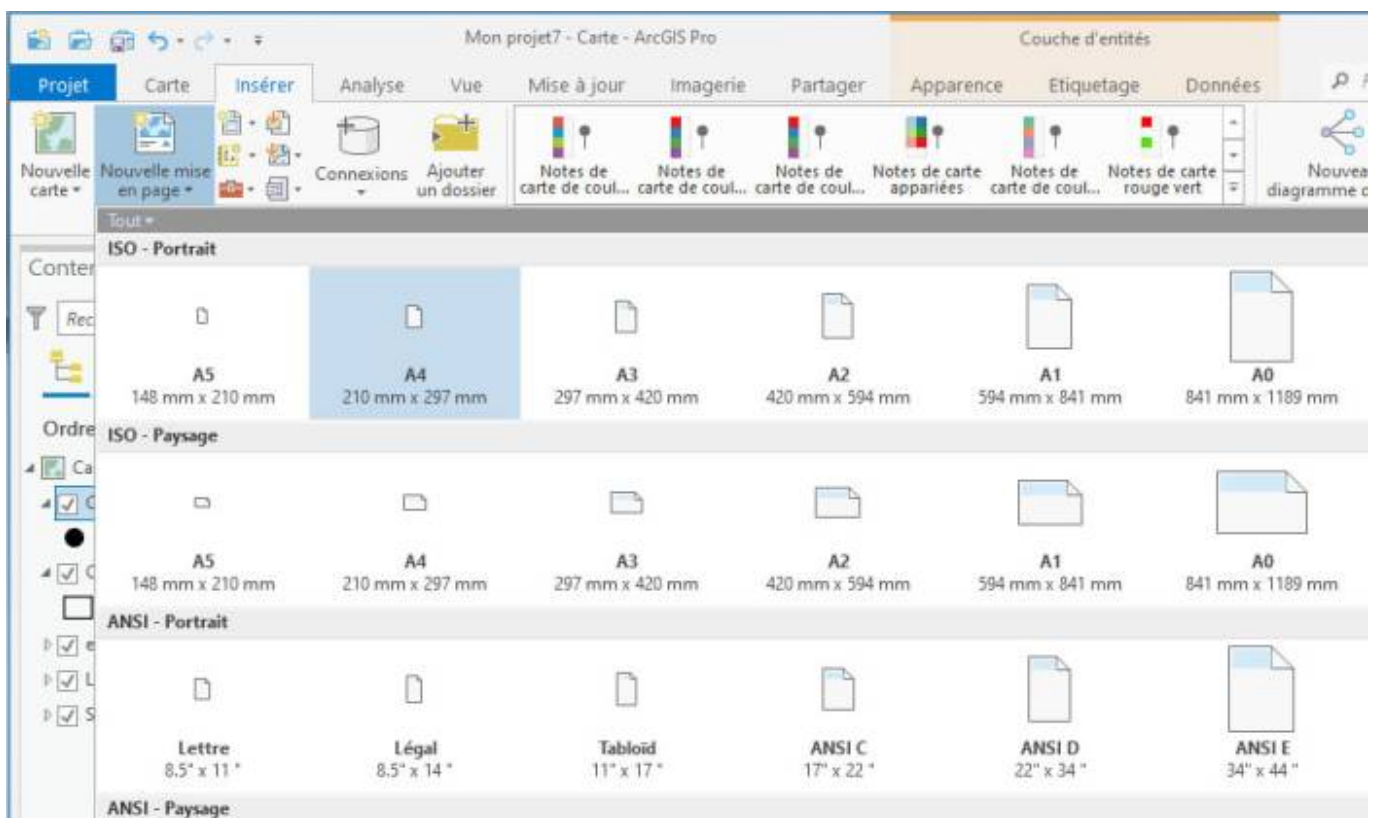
Mon projet7 - Carte - ArcGIS Pro

Couche d'entités

Projet Carte Insérer Analyse Vue Mise à jour Imagerie Partager Apparence Etiquetage Données

Nouvelle carte Nouvelle mise en page Connexions Ajouter un dossier Notes de carte de coul... Notes de carte de coul... Notes de carte de coul... Notes de carte appariées Notes de carte de coul... Notes de carte rouge vert Nouveau diagramme

Tout

Conter

Rec

Ordre

Ca

ISO - Portrait

A5
148 mm x 210 mm

A4
210 mm x 297 mm

A3
297 mm x 420 mm

A2
420 mm x 594 mm

A1
594 mm x 841 mm

A0
841 mm x 1189 mm

ISO - Paysage

A5
148 mm x 210 mm

A4
210 mm x 297 mm

A3
297 mm x 420 mm

A2
420 mm x 594 mm

A1
594 mm x 841 mm

A0
841 mm x 1189 mm

ANSI - Portrait

Lettre
8.5" x 11 "

Légal
8.5" x 14 "

Tabloïd
11" x 17 "

ANSI C
17" x 22 "

ANSI D
22" x 34 "

ANSI E
34" x 44 "

ANSI - Paysage